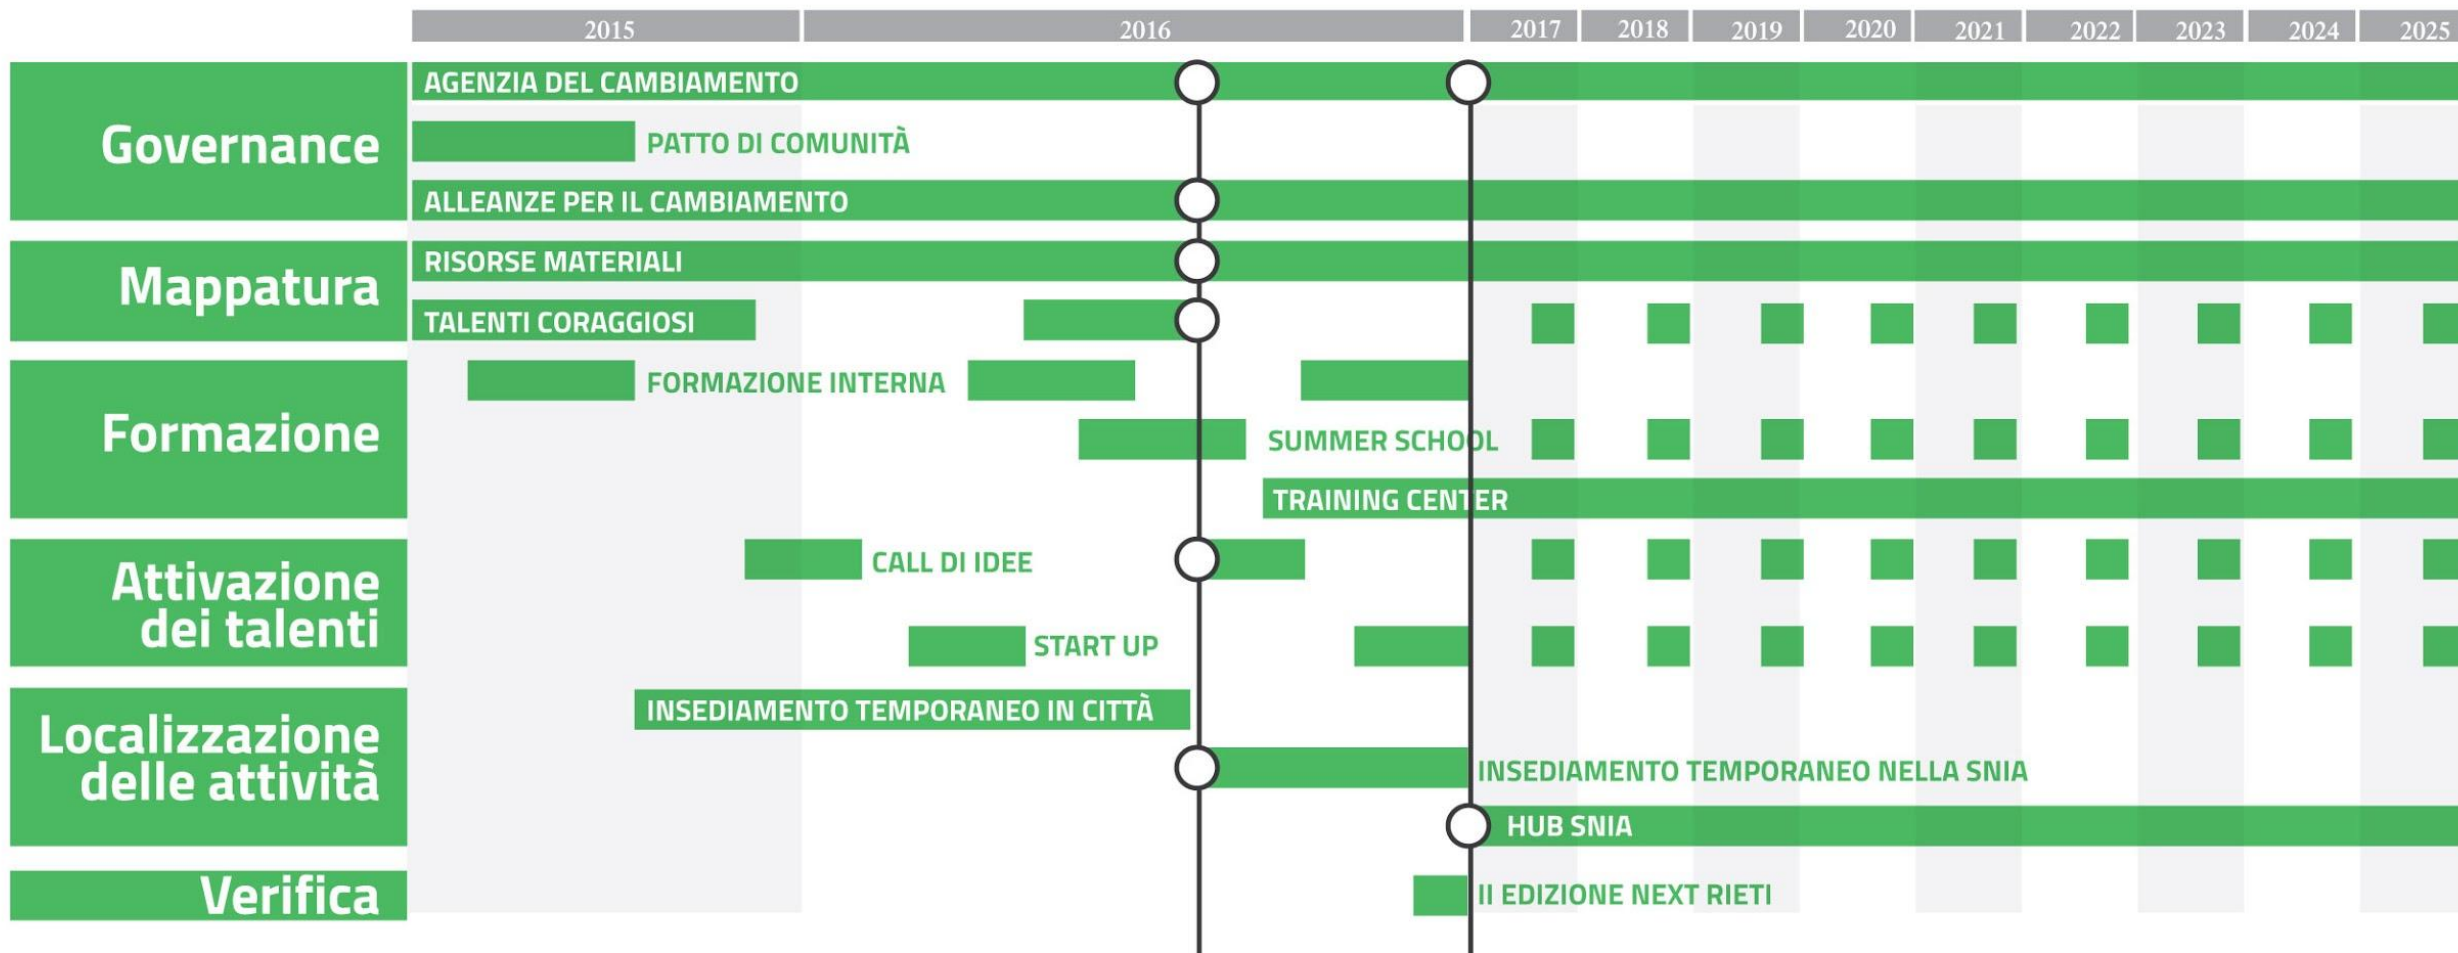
2015 2016 2017 2018 2019 2020 2021 2022 2023 2024 2025

Governance
AGENZIA DEL CAMBIAMENTO
PATTO DI COMUNITÀ
ALLEANZE PER IL CAMBIAMENTO

Mappatura
RISORSE MATERIALI
TALENTI CORAGGIOSI

Formazione
FORMAZIONE INTERNA
SUMMER SCHOOL
TRAINING CENTER

Attivazione dei talenti
CALL DI IDEE
START UP

Localizzazione delle attività
INSEDIAMENTO TEMPORANEO IN CITTÀ
INSEDIAMENTO TEMPORANEO NELLA SNIA
HUB SNIA

Verifica
II EDIZIONE NEXT RIETI